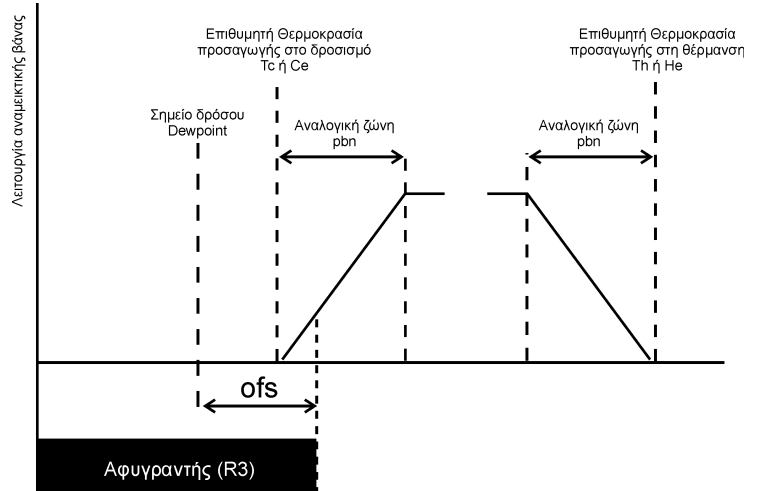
Λειτουργία αναμεικτικής βάνας

Επιθυμητή Θερμοκρασία προσαγωγής στο δροσισμό Tc ή Ce

Επιθυμητή Θερμοκρασία προσαγωγής στη θέρμανση Th ή He

Σημείο δρόσου Dewpoint

Αναλογική ζώνη pbn

Αναλογική ζώνη pbn

ofs

Αφυγραντής (R3)